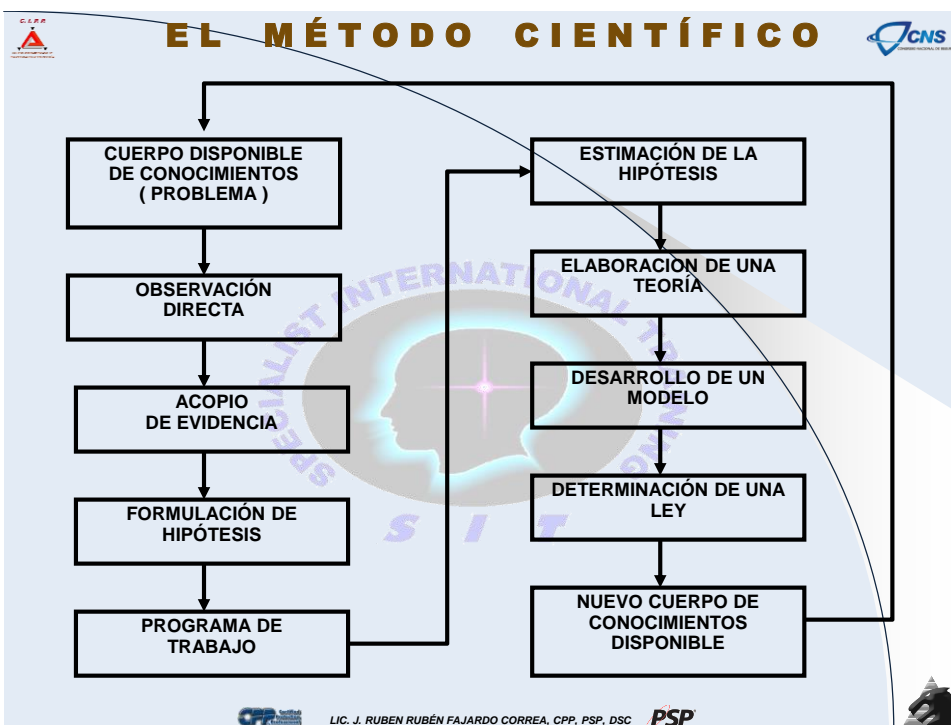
C.I.P.P.

EL MÉTODO CIENTÍFICO

CNS

CUERPO DISPONIBLE DE CONOCIMIENTOS ( PROBLEMA )

OBSERVACIÓN DIRECTA

ACOPIO DE EVIDENCIA

FORMULACIÓN DE HIPÓTESIS

PROGRAMA DE TRABAJO

ESTIMACIÓN DE LA HIPÓTESIS

ELABORACION DE UNA TEORÍA

DESARROLLO DE UN MODELO

DETERMINACIÓN DE UNA LEY

NUEVO CUERPO DE CONOCIMIENTOS DISPONIBLE

SPECIALIST INTERNATIONAL TRAINING

S I T

CPP

LIC. J. RUBEN RUBÉN FAJARDO CORREA, CPP, PSP, DSC

PSP